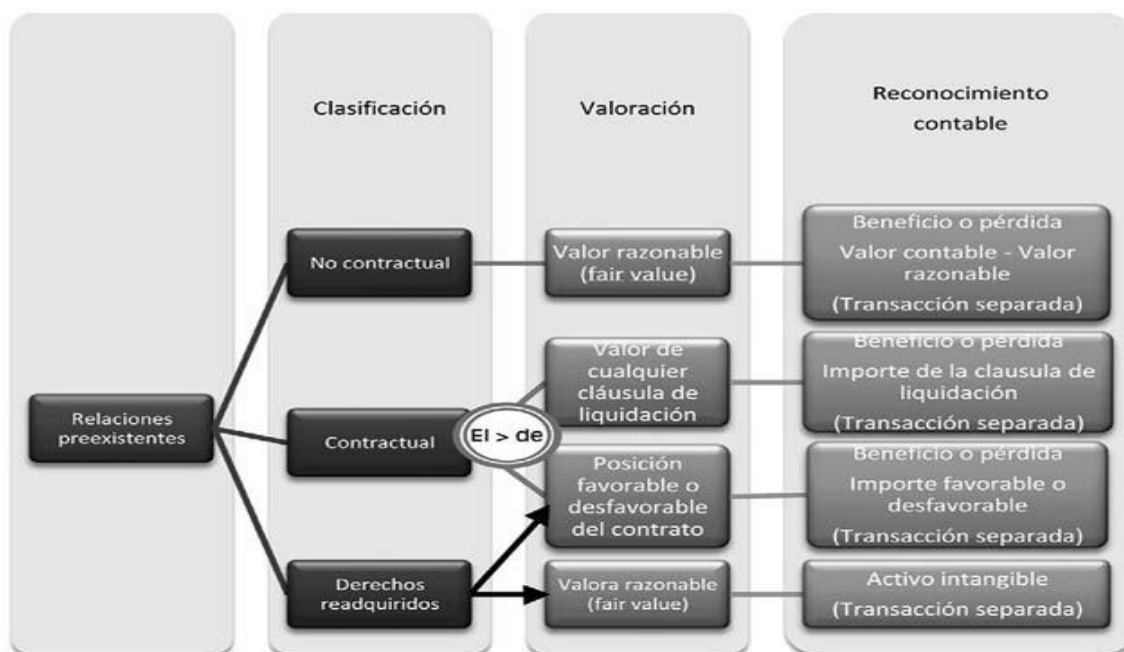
Clasificación

Valoración

Reconocimiento contable

Relaciones preexistentes

No contractual

Valor razonable (fair value)

Beneficio o pérdida
Valor contable - Valor razonable
(Transacción separada)

Contractual

El > de

Valor de cualquier cláusula de liquidación

Beneficio o pérdida
Importe de la clausula de liquidación
(Transacción separada)

Posición favorable o desfavorable del contrato

Beneficio o pérdida
Importe favorable o desfavorable
(Transacción separada)

Derechos readquiridos

Valora razonable (fair value)

Activo intangible
(Transacción separada)